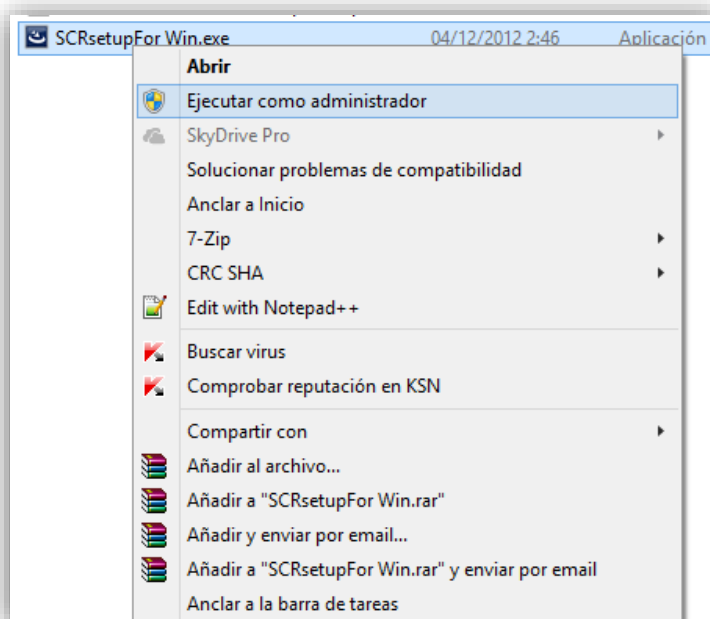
SCRsetupFor Win.exe 04/12/2012 2:46 Aplicación

Abrir
Ejecutar como administrador
SkyDrive Pro
Solucionar problemas de compatibilidad
Anclar a Inicio
7-Zip
CRC SHA
Edit with Notepad++
Buscar virus
Comprobar reputación en KSN
Compartir con
Añadir al archivo...
Añadir a "SCRsetupFor Win.rar"
Añadir y enviar por email...
Añadir a "SCRsetupFor Win.rar" y enviar por email
Anclar a la barra de tareas